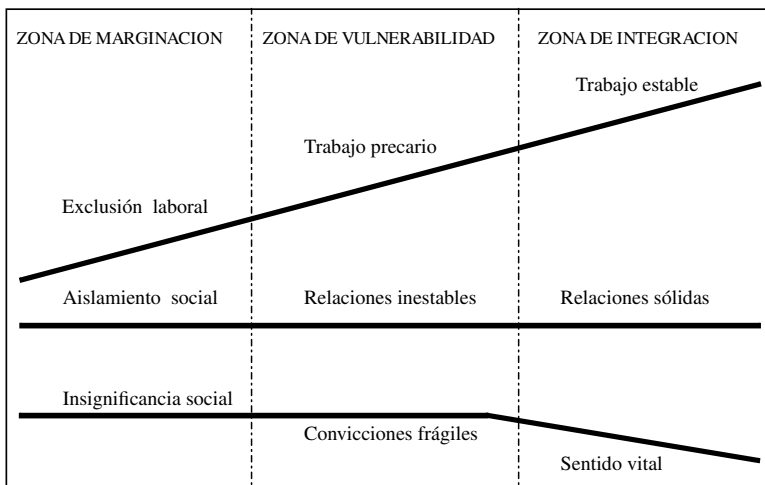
| ZONA DE MARGINACION | ZONA DE VULNERABILIDAD | ZONA DE INTEGRACION |
|---|---|---|
| | | Trabajo estable |
| | Trabajo precario | |
| Exclusión laboral | | |
| Aislamiento social | Relaciones inestables | Relaciones sólidas |
| Insignificancia social | | |
| | Convicciones frágiles | |
| | | Sentido vital |